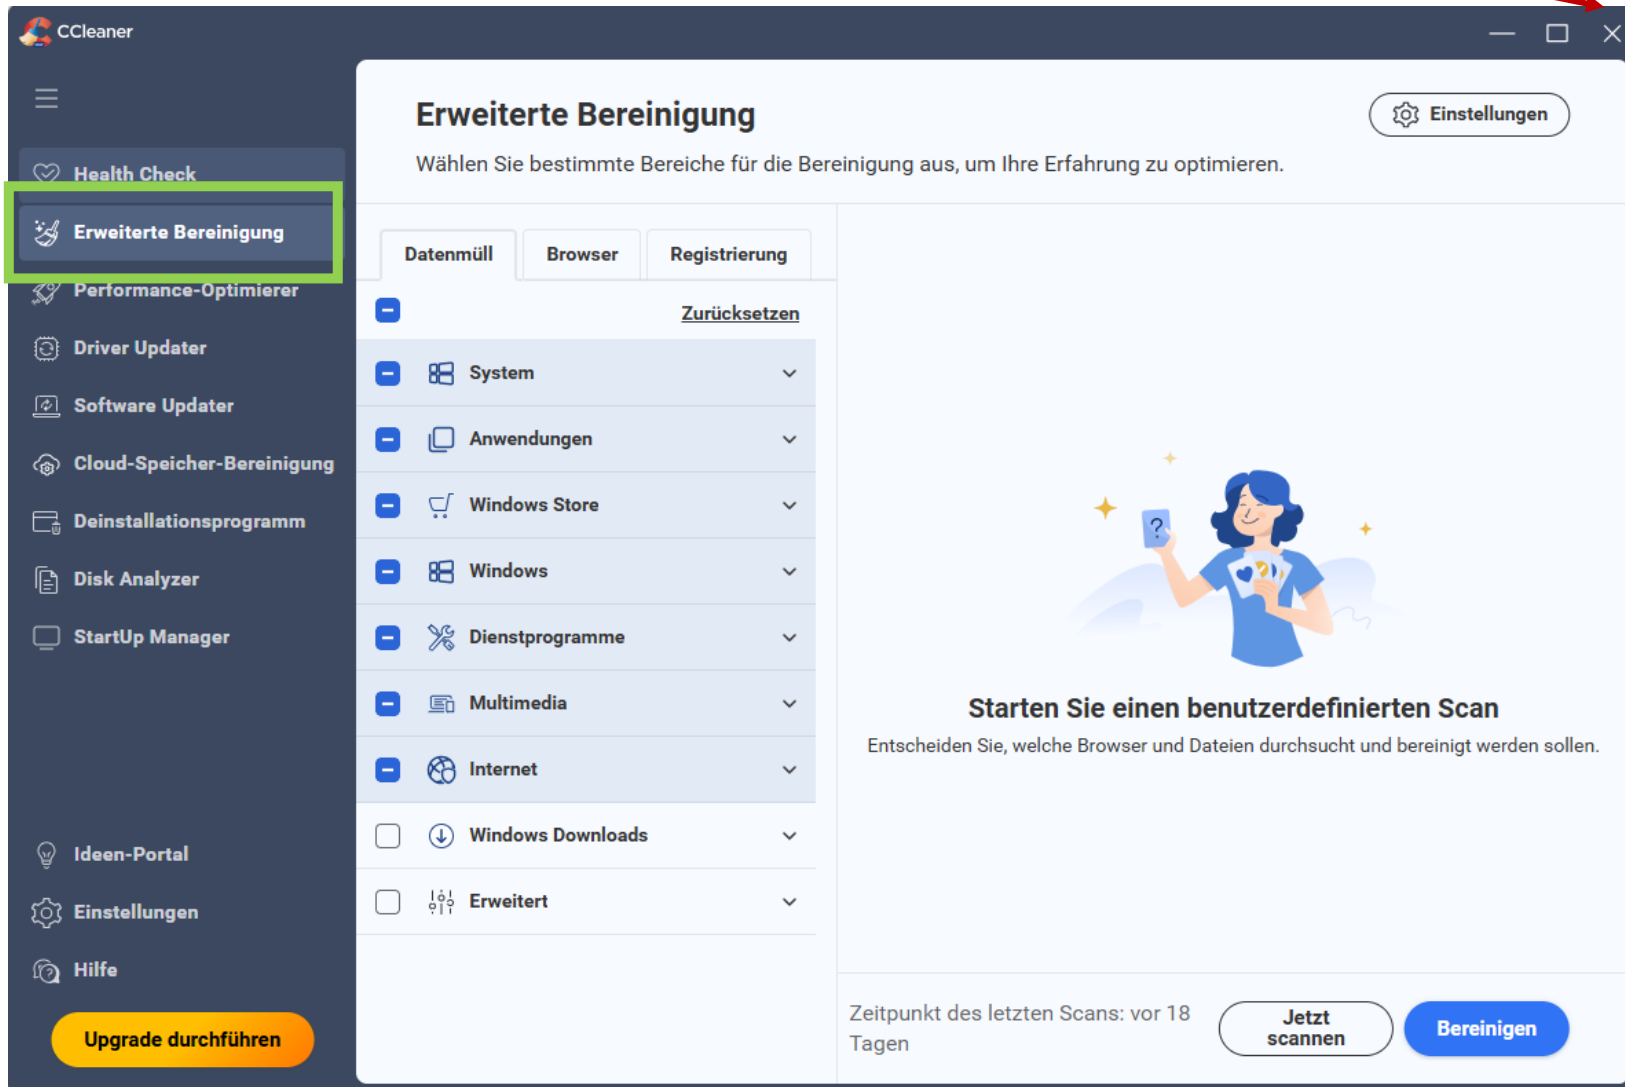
CCleaner

Health Check
Erweiterte Bereinigung
Performance-Optimierer
Driver Updater
Software Updater
Cloud-Speicher-Bereinigung
Deinstallationsprogramm
Disk Analyzer
StartUp Manager

Ideen-Portal
Einstellungen
Hilfe

Upgrade durchführen

Erweiterte Bereinigung

Einstellungen

Wählen Sie bestimmte Bereiche für die Bereinigung aus, um Ihre Erfahrung zu optimieren.

Datenmüll | Browser | Registrierung

Zurücksetzen

System
Anwendungen
Windows Store
Windows
Dienstprogramme
Multimedia
Internet
Windows Downloads
Erweitert

Starten Sie einen benutzerdefinierten Scan

Entscheiden Sie, welche Browser und Dateien durchsucht und bereinigt werden sollen.

Zeitpunkt des letzten Scans: vor 18 Tagen

Jetzt scannen

Bereinigen